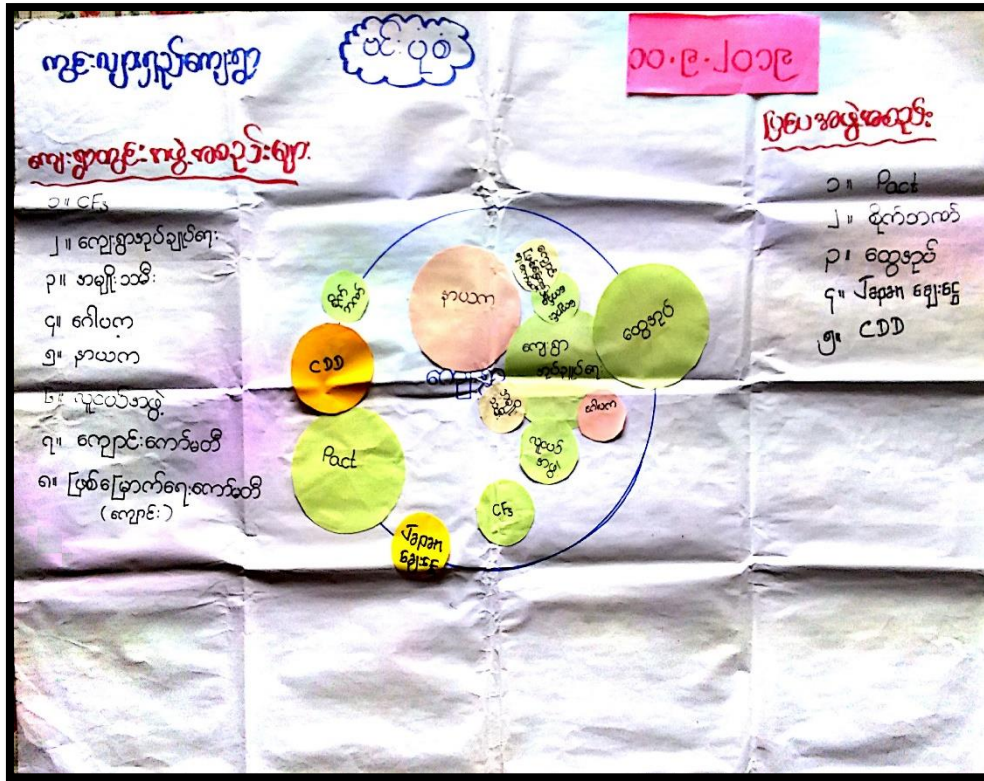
ကွင်းလေ့လာသည့်ကျေးရွာ

ပင်ပုစ်

၁၀.၉.၂၀၁၃

ကျေးရွာတွင်းအဖွဲ့အစည်းများ

၁။ CFs
၂။ ကျေးရွာအုပ်ချုပ်ရေး
၃။ အမျိုးသမီး
၄။ ဝါပက
၅။ နာယက
၆။ လူငယ်အဖွဲ့
၇။ ကျောင်းကော်မတီ
၈။ ပြုစုပြောက်ရေးကော်မတီ (ကျောင်း)

ပြင်ပအဖွဲ့အစည်း

၁။ Pact
၂။ စိုက်ပျိုးရေး
၃။ ထွေအုပ်
၄။ Japan ချေးငွေ
၅။ CDD

နာယက

ထွေအုပ်

ကျေးရွာအုပ်ချုပ်ရေး

CDD

Pact

CFs

Japan ချေးငွေ

ဝါပက

လူငယ်အဖွဲ့

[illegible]

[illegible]

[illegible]

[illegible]